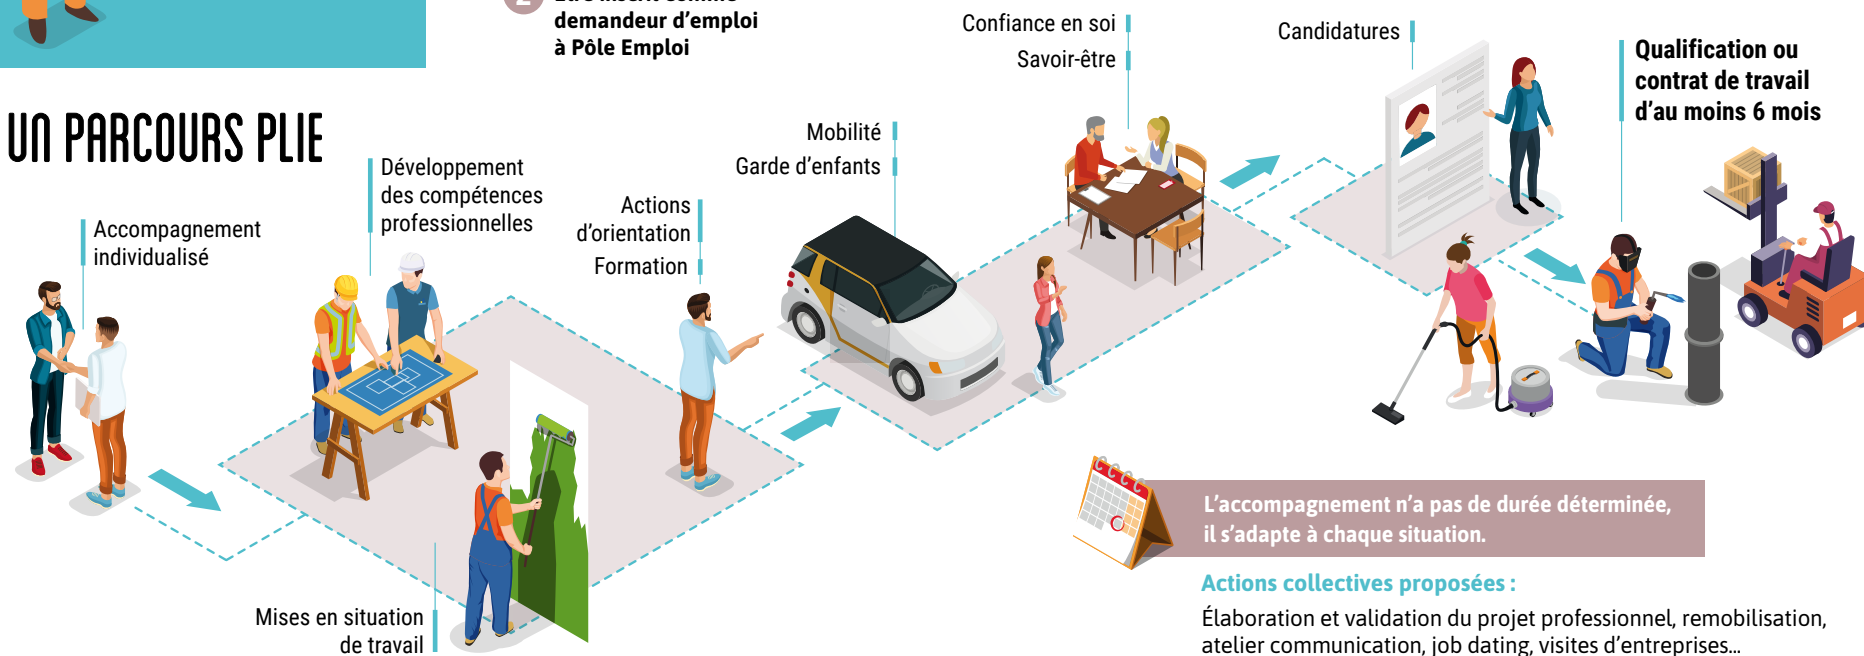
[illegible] demandeur d'emploi à Pôle Emploi

UN PARCOURS PLIE

Accompagnement individualisé

Développement des compétences professionnelles

Actions d'orientation

Formation

Mises en situation de travail

Mobilité

Garde d'enfants

Confiance en soi

Savoir-être

Candidatures

Qualification ou contrat de travail d'au moins 6 mois

L'accompagnement n'a pas de durée déterminée, il s'adapte à chaque situation.

Actions collectives proposées :

Élaboration et validation du projet professionnel, remobilisation, atelier communication, job dating, visites d'entreprises...